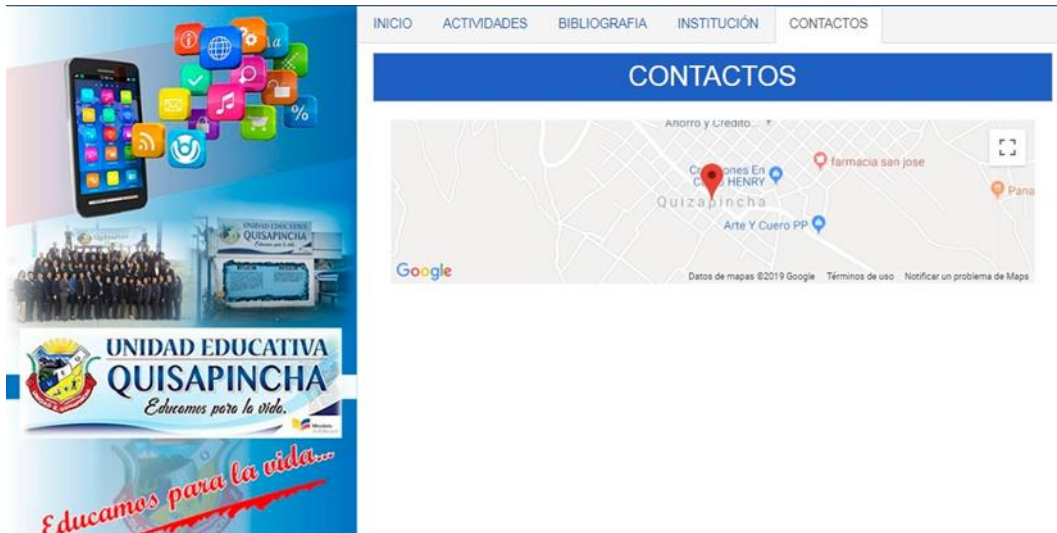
UNIDAD EDUCATIVA QUISAPINCHA
Educamos para la vida

UNIDAD EDUCATIVA
QUISAPINCHA
Educamos para la vida.

Educamos para la vida...

INICIO ACTIVIDADES BIBLIOGRAFIA INSTITUCIÓN CONTACTOS

CONTACTOS

Ahorro y Crédito...
Cr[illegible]ones En C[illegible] HENRY
farmacia san jose
Pana
Quizapincha
Arte Y Cuero PP
Google
Datos de mapas ©2019 Google Términos de uso Notificar un problema de Maps